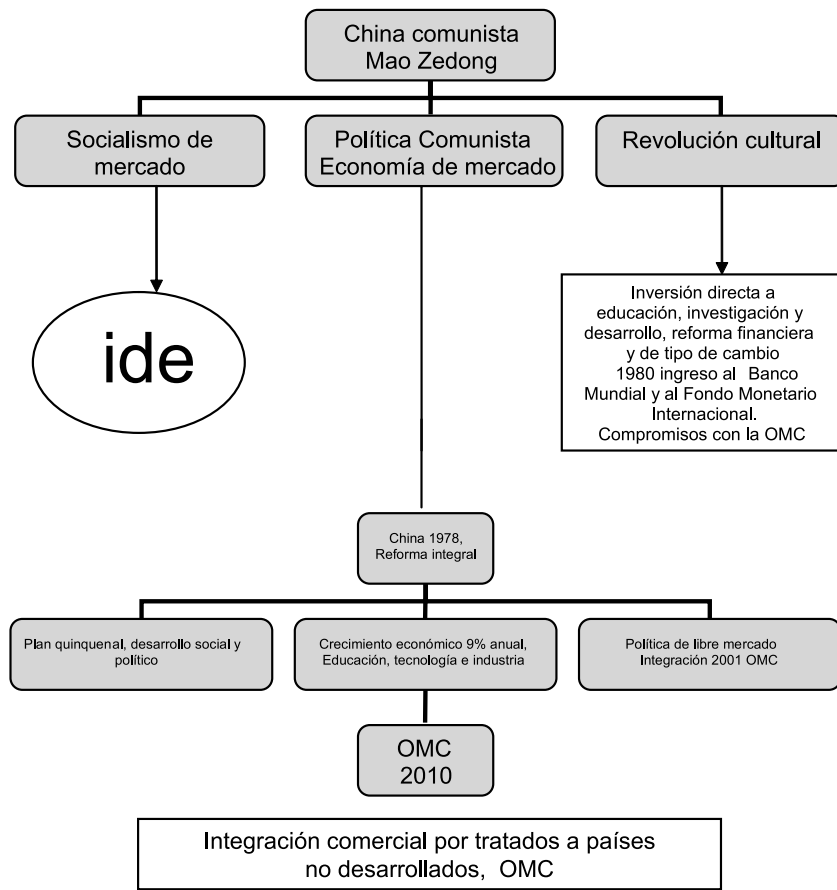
China comunista
Mao Zedong

Socialismo de mercado

Política Comunista
Economía de mercado

Revolución cultural

ide

Inversión directa a educación, investigación y desarrollo, reforma financiera y de tipo de cambio
1980 ingreso al Banco Mundial y al Fondo Monetario Internacional.
Compromisos con la OMC

China 1978,
Reforma integral

Plan quinquenal, desarrollo social y político

Crecimiento económico 9% anual,
Educación, tecnología e industria

Política de libre mercado
Integración 2001 OMC

OMC
2010

Integración comercial por tratados a países no desarrollados, OMC